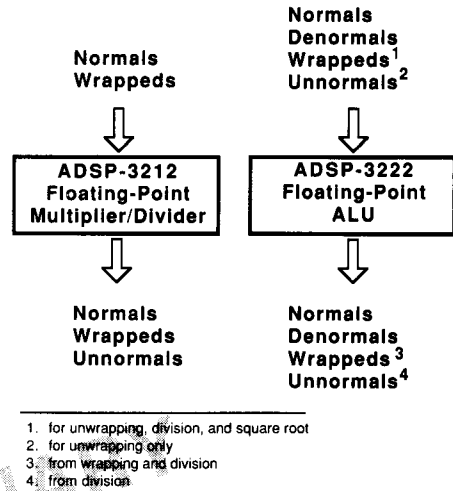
Normals
Wrappeds

ADSP-3212
Floating-Point
Multiplier/Divider

Normals
Wrappeds
Unnormals

Normals
Denormals
Wrappeds$^1$
Unnormals$^2$

ADSP-3222
Floating-Point
ALU

Normals
Denormals
Wrappeds$^3$
Unnormals$^4$

1. for unwrapping, division, and square root
2. for unwrapping only
3. from wrapping and division
4. from division